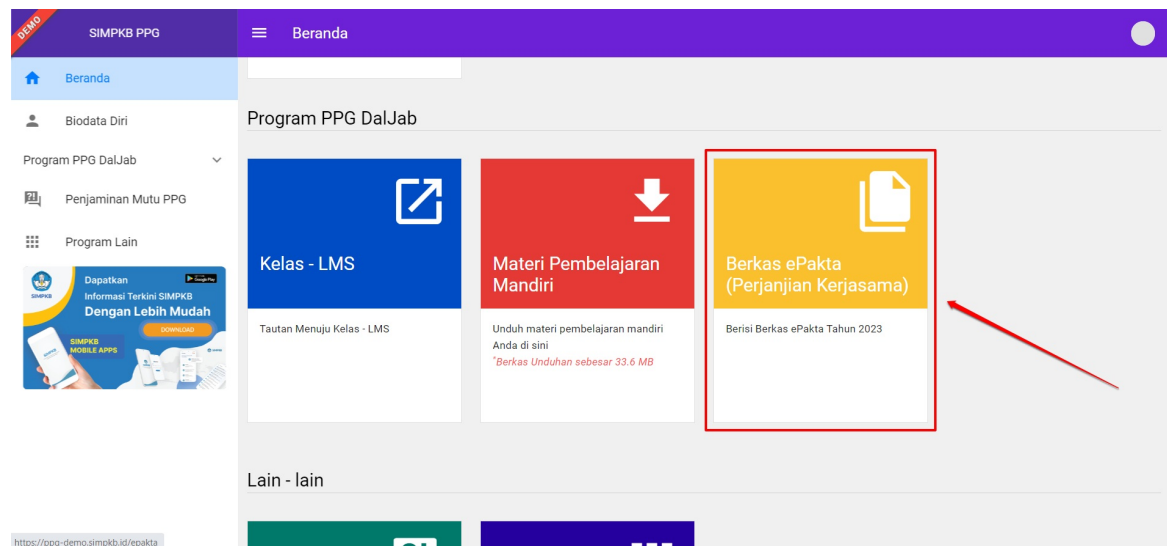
DEMO

SIMPKB PPG

Beranda

Beranda

Biodata Diri

Program PPG DalJab

Penjaminan Mutu PPG

Program Lain

SIMPKB

Dapatkan

Informasi Terkini SIMPKB

Dengan Lebih Mudah

DOWNLOAD

SIMPKB MOBILE APPS

Program PPG DalJab

Kelas - LMS

Tautan Menuju Kelas - LMS

Materi Pembelajaran Mandiri

Unduh materi pembelajaran mandiri Anda di sini

*Berkas Unduhan sebesar 33.6 MB

Berkas ePakta (Perjanjian Kerjasama)

Berisi Berkas ePakta Tahun 2023

Lain - lain

https://ppg-demo.simpkb.id/epakta